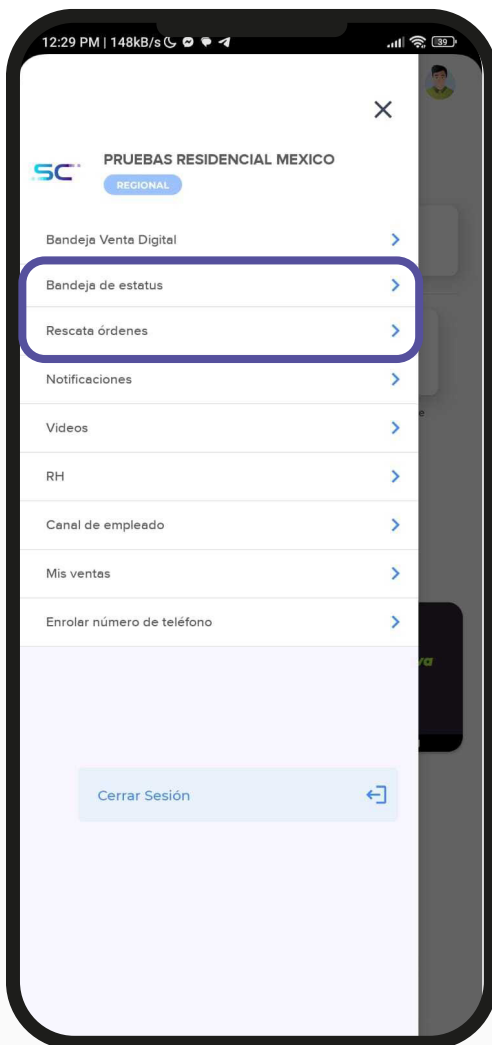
12:29 PM | 148kB/s

39

×

SC

PRUEBAS RESIDENCIAL MEXICO

REGIONAL

Bandeja Venta Digital

Bandeja de estatus

Rescata órdenes

Notificaciones

Videos

RH

Canal de empleado

Mis ventas

Enrolar número de teléfono

Cerrar Sesión